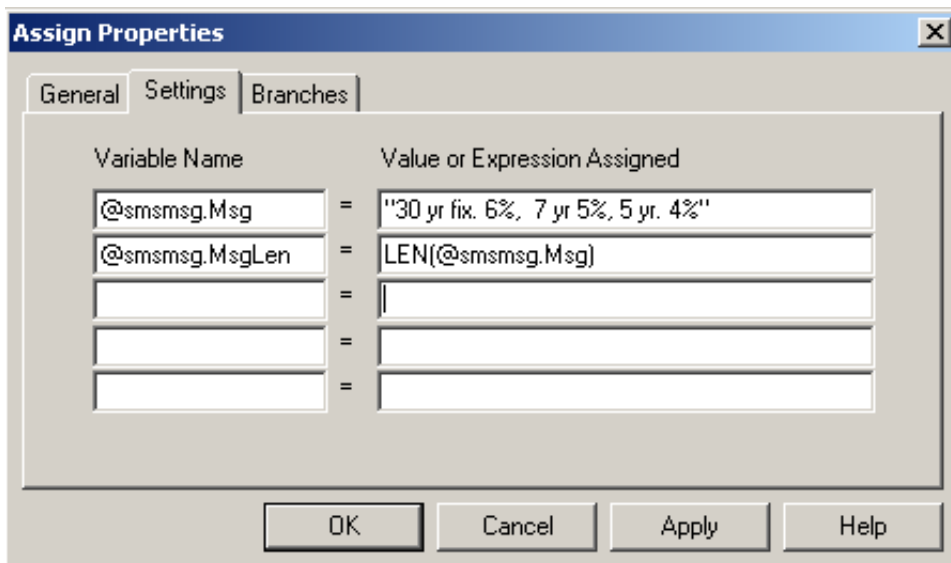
Assign Properties

General | Settings | Branches

| Variable Name | | Value or Expression Assigned |
|---|---|---|
| @smsmsg.Msg | = | "30 yr fix. 6%, 7 yr 5%, 5 yr. 4%" |
| @smsmsg.MsgLen | = | LEN(@smsmsg.Msg) |
| | = | |
| | = | |
| | = | |

OK | Cancel | Apply | Help